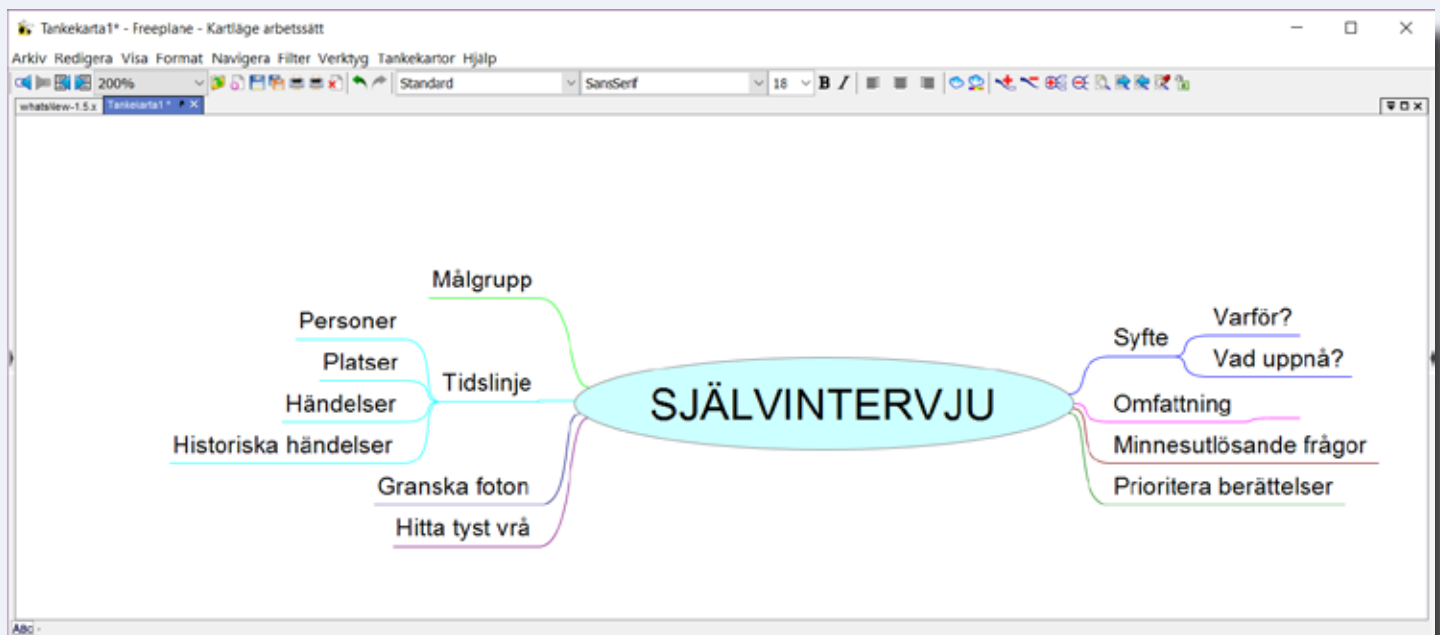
Tankekarta1* - Freeplane - Kartläge arbetssätt

Arkiv Redigera Visa Format Navigera Filter Verktyg Tankekartor Hjälp

200%

Standard

SansSerif

18

whatsnew-1.5.x

Tankekarta1 *

Målgrupp

Personer

Platser

Tidslinje

Händelser

Historiska händelser

Granska foton

Hitta tyst vrå

SJÄLVINTERVJU

Syfte

Varför?

Vad uppnå?

Omfattning

Minnesutlösande frågor

Prioritera berättelser